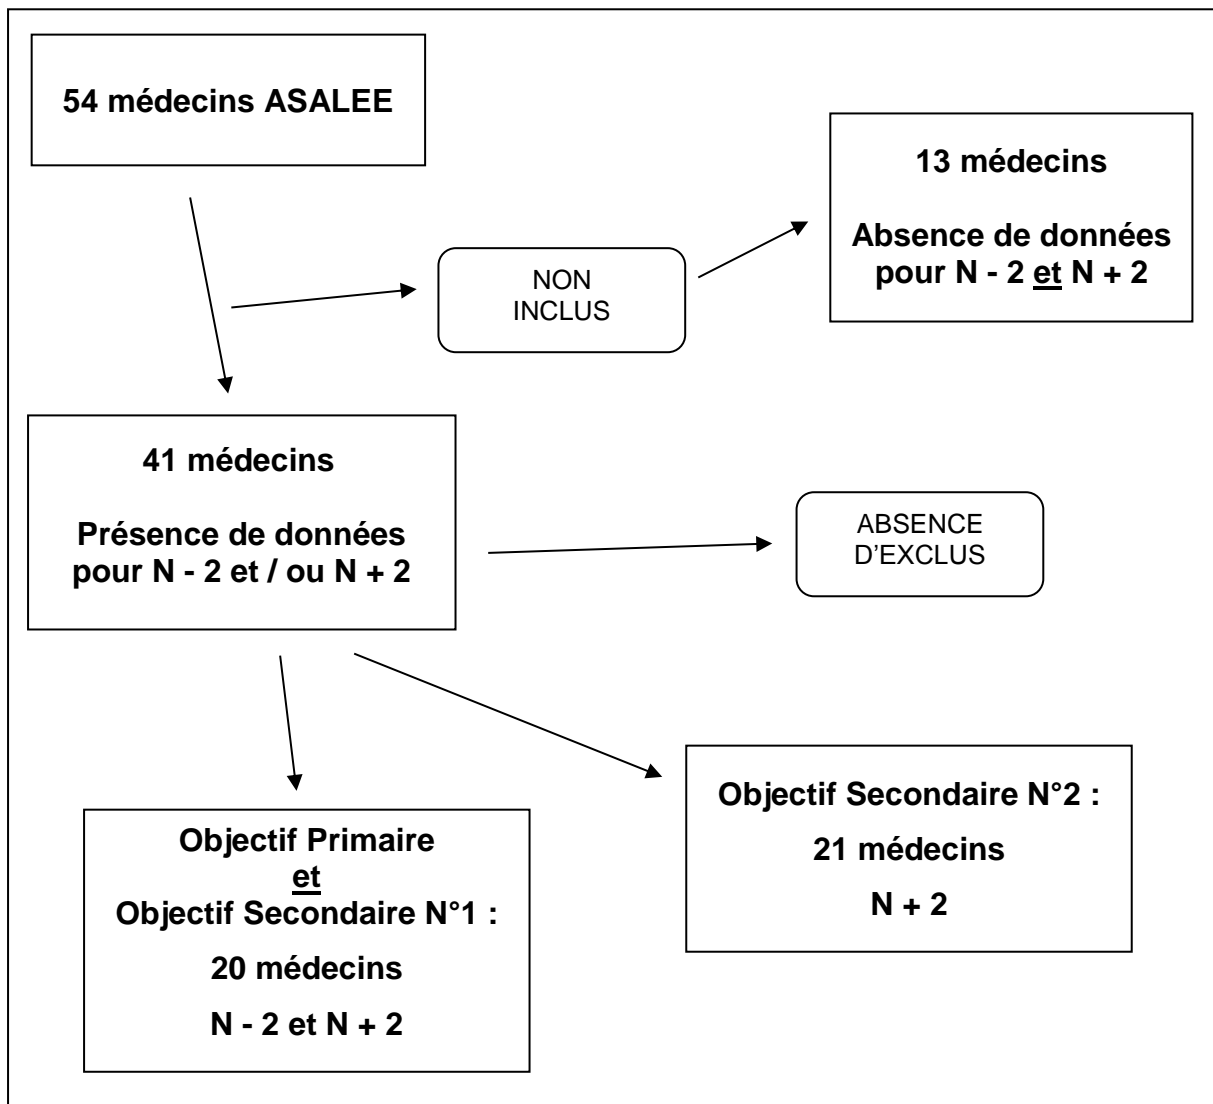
54 médecins ASALEE

NON INCLUS

13 médecins

Absence de données pour N - 2 et N + 2

41 médecins

Présence de données pour N - 2 et / ou N + 2

ABSENCE D'EXCLUS

Objectif Primaire
et
Objectif Secondaire N°1 :

20 médecins

N - 2 et N + 2

Objectif Secondaire N°2 :

21 médecins

N + 2